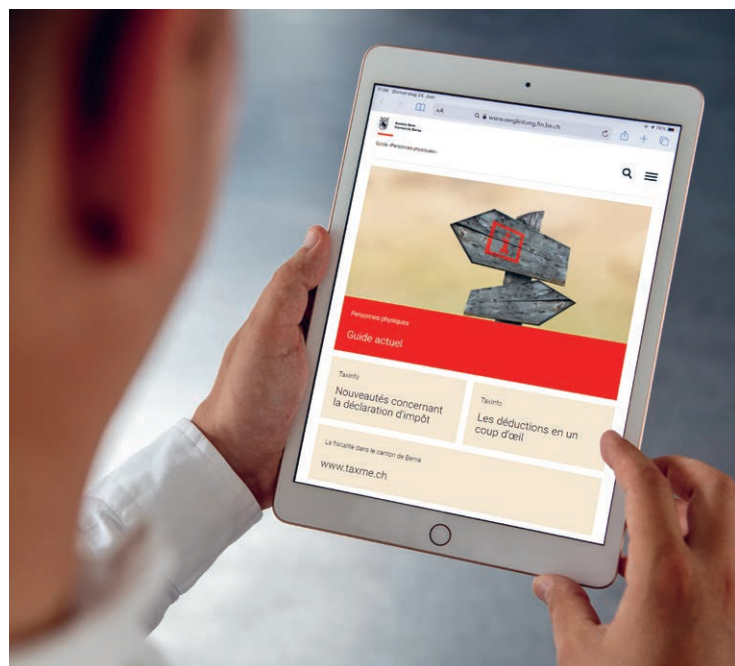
17:06 Donnerstag 24. Juni

AA

www.wegleitung.fin.be.ch

Kanton Bern
Canton de Berne

Guide «Personnes physiques»

Personnes physiques

Guide actuel

TaxInfo

Nouveautés concernant la déclaration d'impôt

TaxInfo

Les déductions en un coup d'œil

La fiscalité dans le canton de Berne

www.taxme.ch